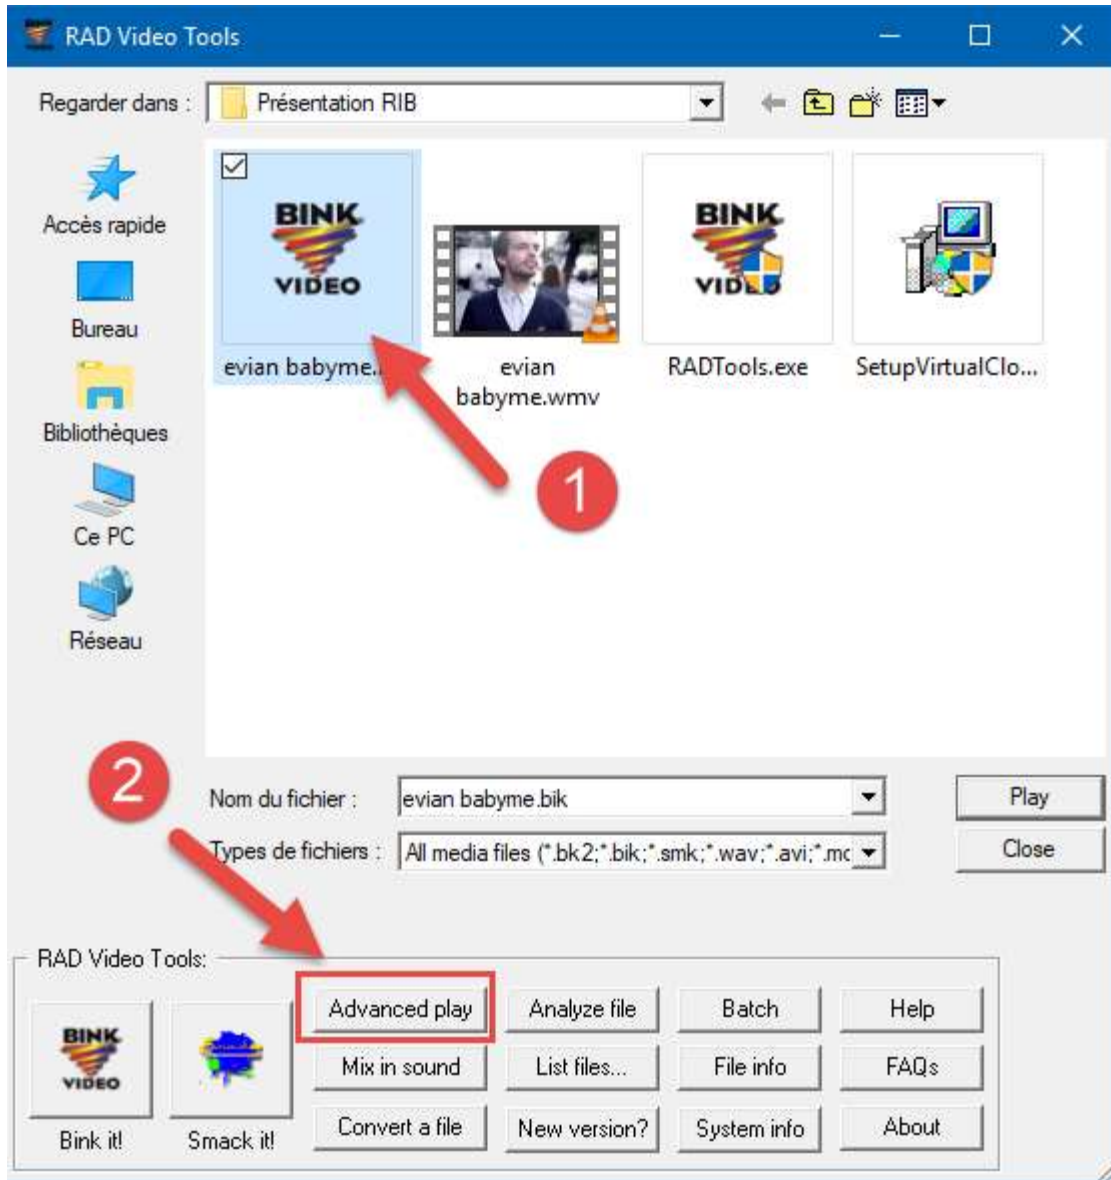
RAD Video Tools

Regarder dans : Présentation RIB

Accès rapide
Bureau
Bibliothèques
Ce PC
Réseau

BINK VIDEO
evian babyme...

evian babyme.wmv

BINK VIDEO
RADTools.exe

SetupVirtualClo...

1

2

Nom du fichier : evian babyme.bik
Types de fichiers : All media files (*.bk2;*.bik;*.smk;*.wav;*.avi;*.mc

Play
Close

RAD Video Tools:

BINK VIDEO
Bink it!
Smack it!

Advanced play
Analyze file
Batch
Help
Mix in sound
List files...
File info
FAQs
Convert a file
New version?
System info
About